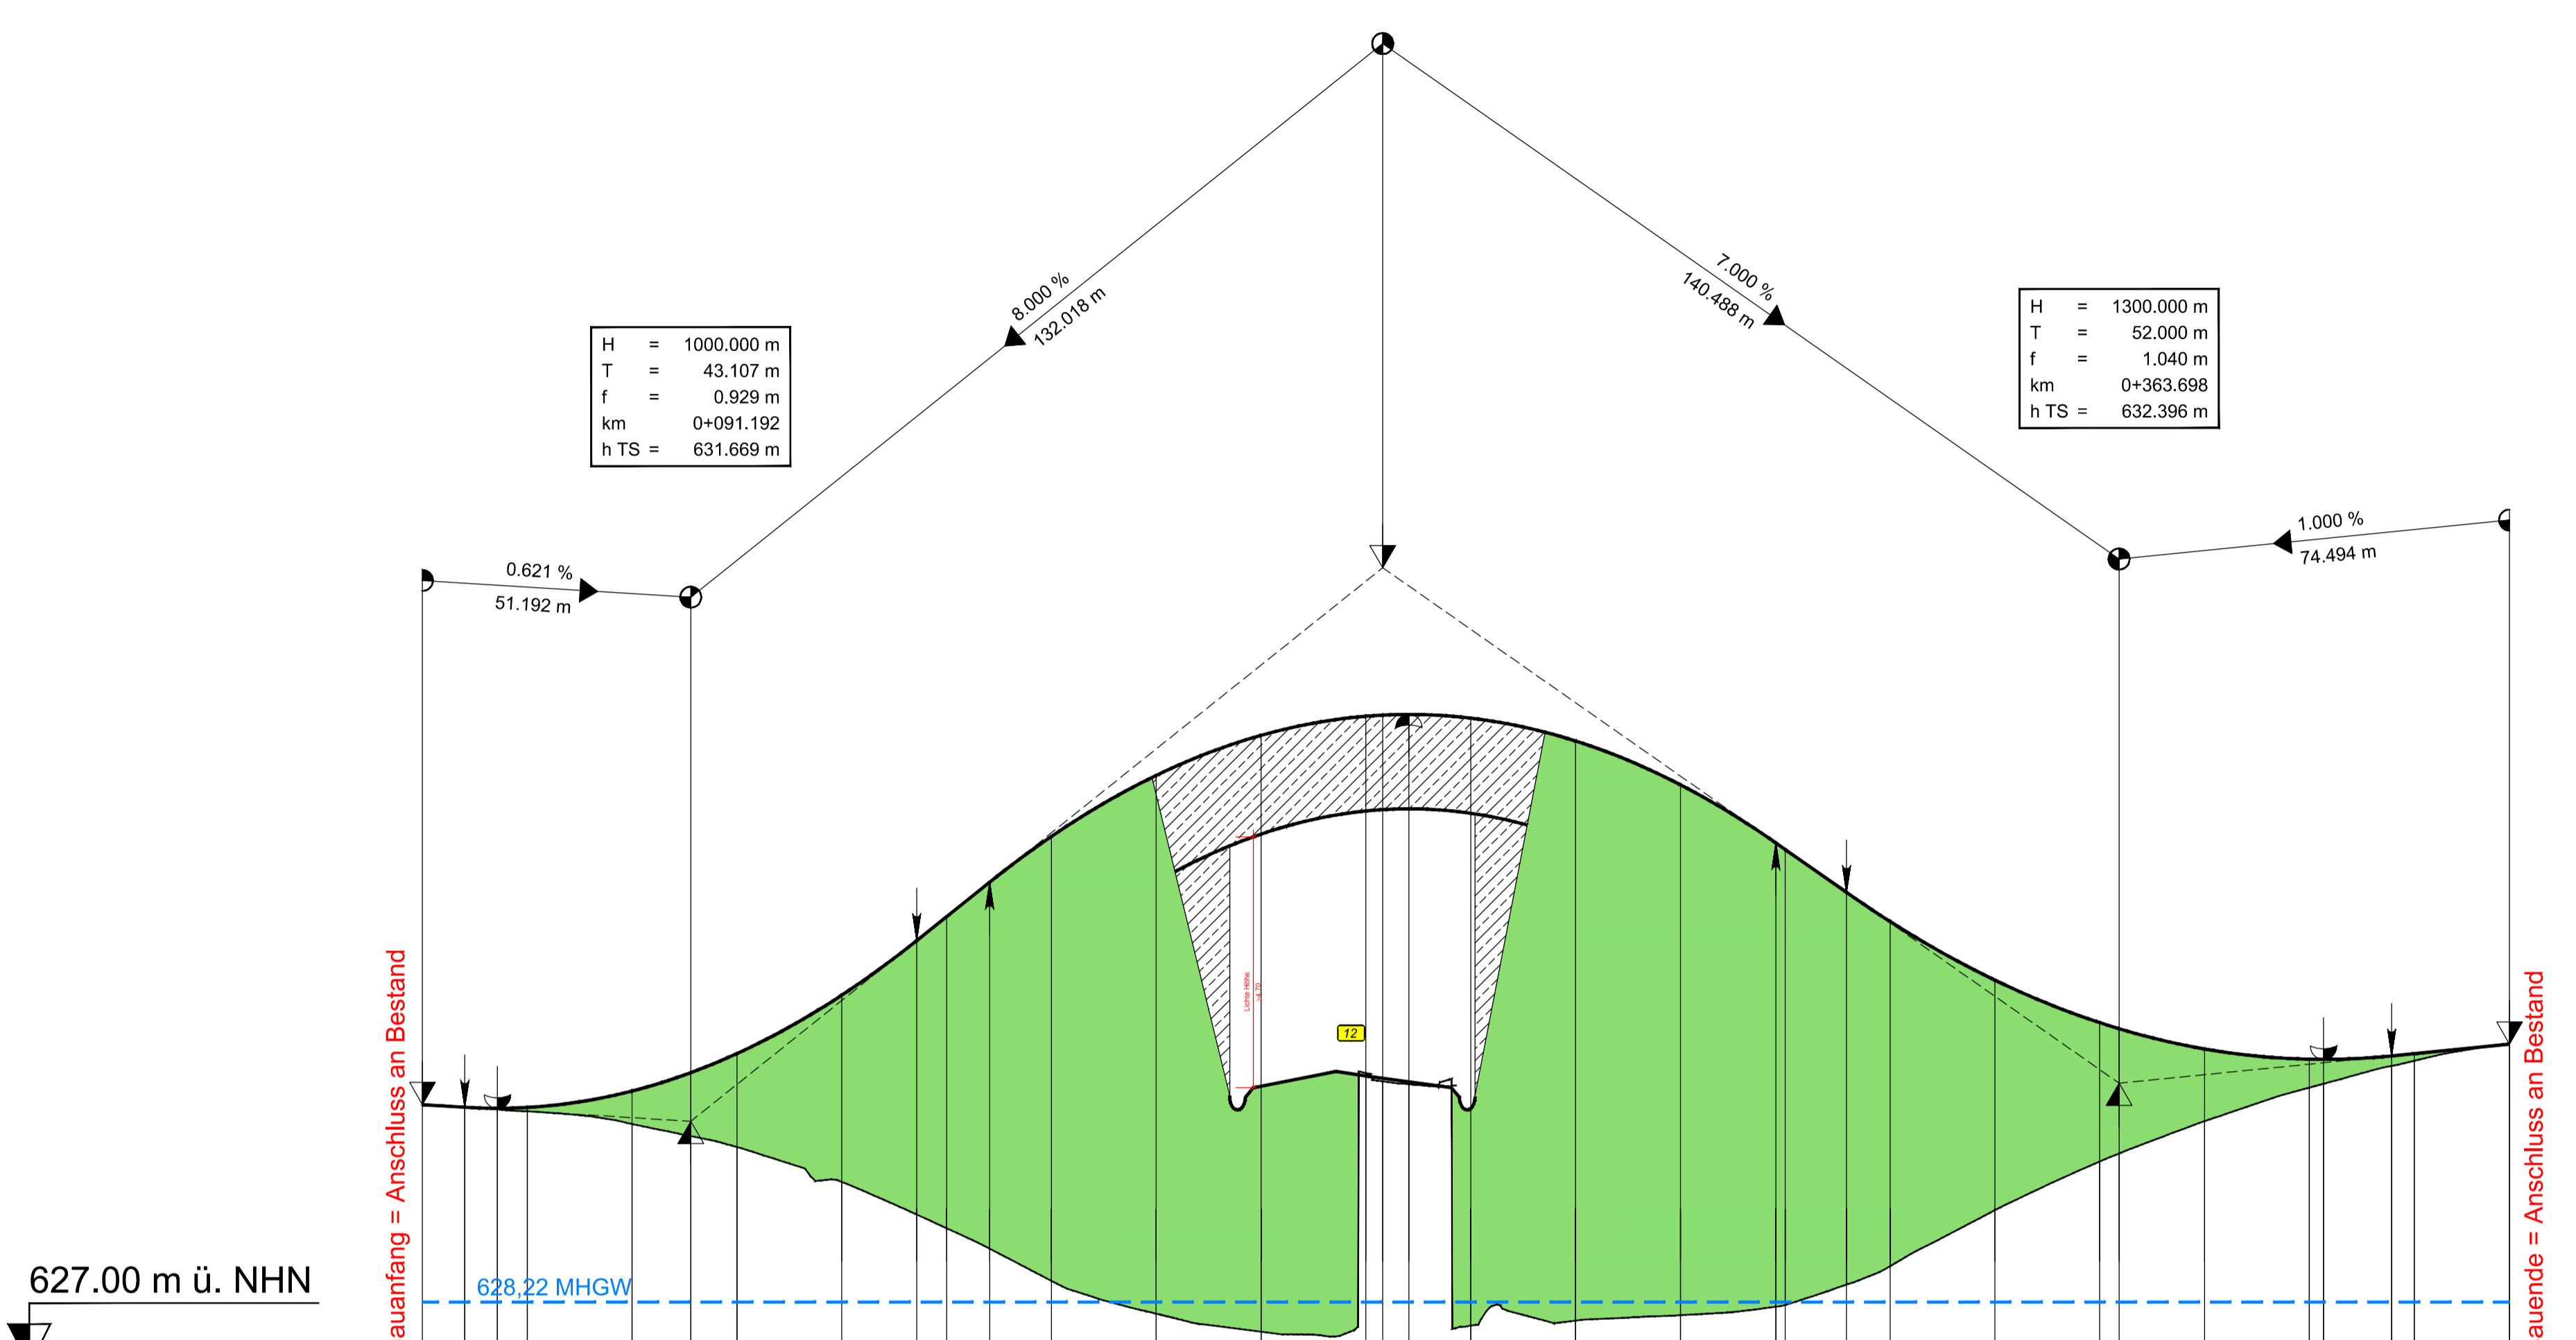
8.000 %
132.018 m

7.000 %
140.488 m

| H | = | 1000.000 m |
|---|---|---|
| T | = | 43.107 m |
| f | = | 0.929 m |
| km | | 0+091.192 |
| h TS | = | 631.669 m |

| H | = | 1300.000 m |
|---|---|---|
| T | = | 52.000 m |
| f | = | 1.040 m |
| km | | 0+363.698 |
| h TS | = | 632.396 m |

0.621 %
51.192 m

1.000 %
74.494 m

Lichte Höhe
4.70

12

auanfang = Anschluss an Bestand

auende = Anschluss an Bestand

628,22 MHGW

627.00 m ü. NHN